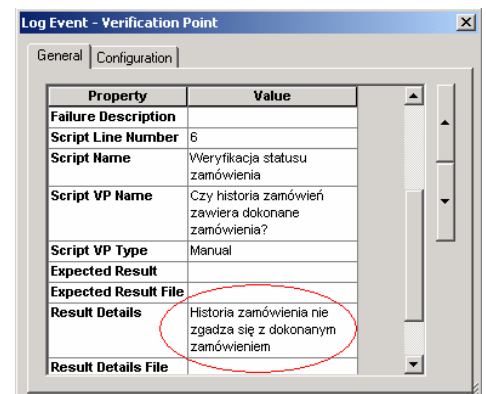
Log Event - Verification Point

General | Configuration

| Property | Value |
|---|---|
| Failure Description | |
| Script Line Number | 6 |
| Script Name | Weryfikacja statusu zamówienia |
| Script VP Name | Czy historia zamówień zawiera dokonane zamówienia? |
| Script VP Type | Manual |
| Expected Result | |
| Expected Result File | |
| Result Details | Historia zamówienia nie zgadza się z dokonanym zamówieniem |
| Result Details File | |